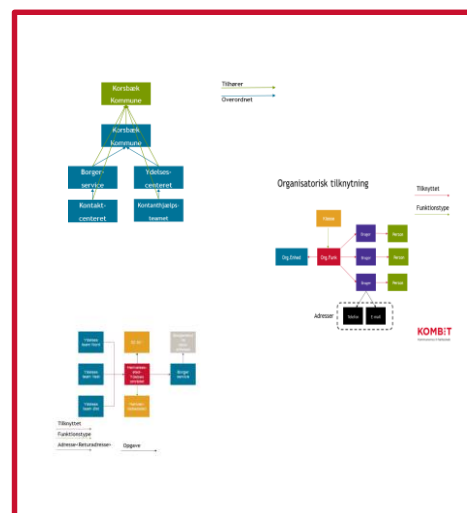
Korsbæk Kommune

Tilhører

Overordnet

Korsbæk Kommune

Borgerservice

Ydelsescenteret

Kontaktcenteret

Kontanthjælpsteamet

Organisatorisk tilknytning

Tilknyttet

Funktionstype

Hassa

Org.Enhed

Org.Funk

Gruppe

Person

Gruppe

Person

Gruppe

Person

Adresser

Telefon

E-mail

KOMBIT

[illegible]

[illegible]

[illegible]

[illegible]

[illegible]

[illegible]

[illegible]

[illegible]

Borgerservice

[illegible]

Tilknyttet

Funktionstype

Adresse+Returadresse

Opgave